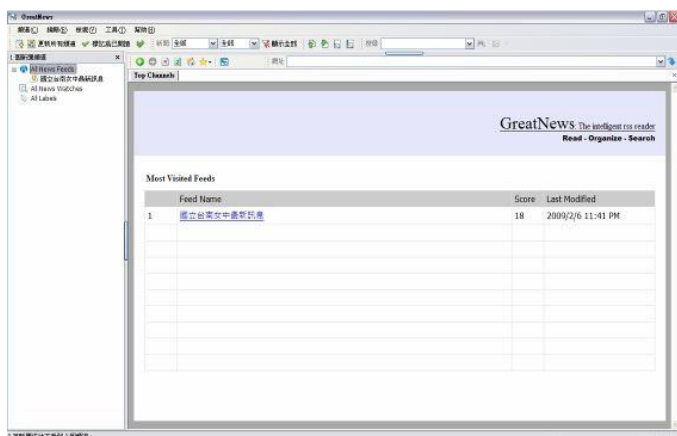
GreatNews

檔案(F) 摘錄(E) 檢視(V) 工具(T) 說明(H)

更新所有摘錄 標記為已閱讀 全部 全部 顯示全部

All News Feeds
國立台南女中最新訊息
All News Watches
All Labels

Top Channels

GreatNews The intelligent rss reader
Read - Organize - Search

Most Visited Feeds

| | Feed Name | Score | Last Modified |
|---|---|---|---|
| 1 | 國立台南女中最新訊息 | 18 | 2009/2/6 11:41 PM |